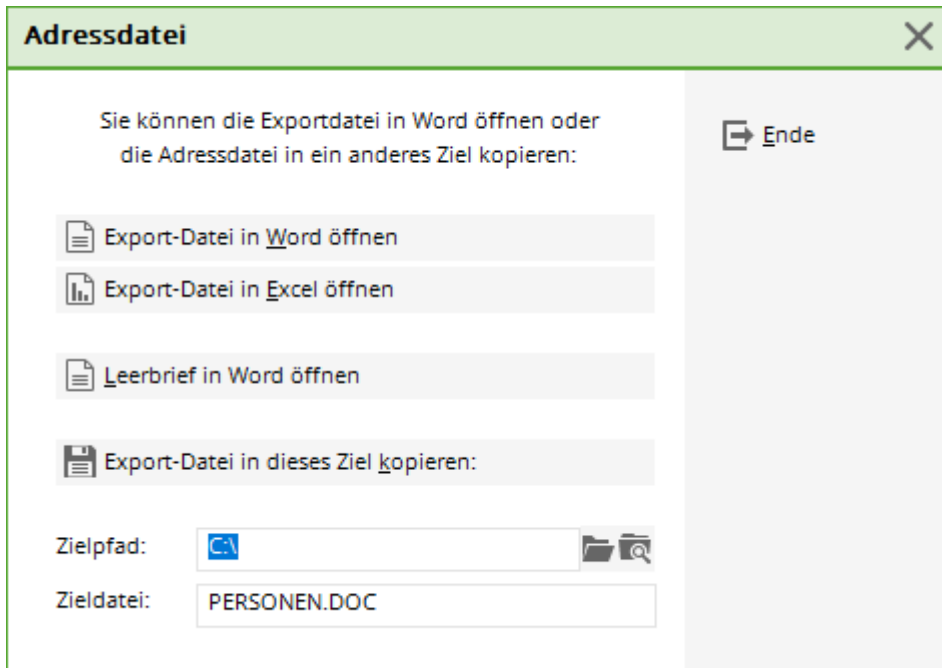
Adressdatei

Sie können die Exportdatei in Word öffnen oder die Adressdatei in ein anderes Ziel kopieren:

Ende

Export-Datei in Word öffnen

Export-Datei in Excel öffnen

Leerbrief in Word öffnen

Export-Datei in dieses Ziel kopieren:

Zielpfad: C:\

Zieldatei: PERSONEN.DOC